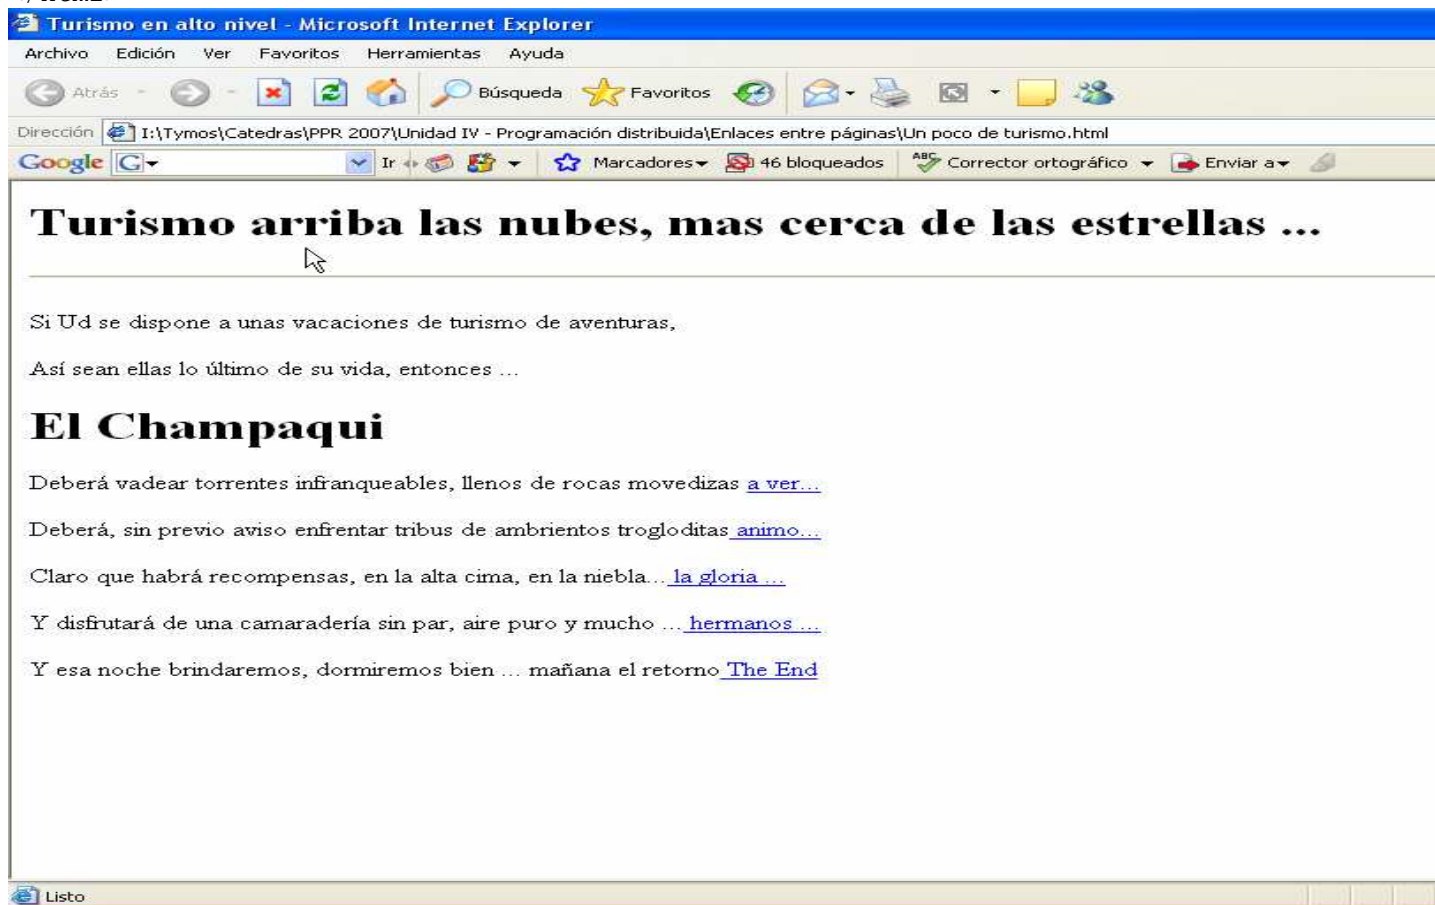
Turismo en alto nivel - Microsoft Internet Explorer

Archivo Edición Ver Favoritos Herramientas Ayuda

Atrás Búsqueda Favoritos

Dirección I:\Tymos\Catedras\PPR 2007\Unidad IV - Programación distribuida\Enlaces entre páginas\Un poco de turismo.html

Google G Ir Marcadores 46 bloqueados Corrector ortográfico Enviar a

# Turismo arriba las nubes, mas cerca de las estrellas ...

Si Ud se dispone a unas vacaciones de turismo de aventuras,

Así sean ellas lo último de su vida, entonces ...

# El Champaqui

Deberá vadear torrentes infranqueables, llenos de rocas movedizas a ver...

Deberá, sin previo aviso enfrentar tribus de ambrientos trogloditas animo...

Claro que habrá recompensas, en la alta cima, en la niebla... la gloria ...

Y disfrutará de una camaradería sin par, aire puro y mucho ... hermanos ...

Y esa noche brindaremos, dormiremos bien ... mañana el retorno The End

Listo